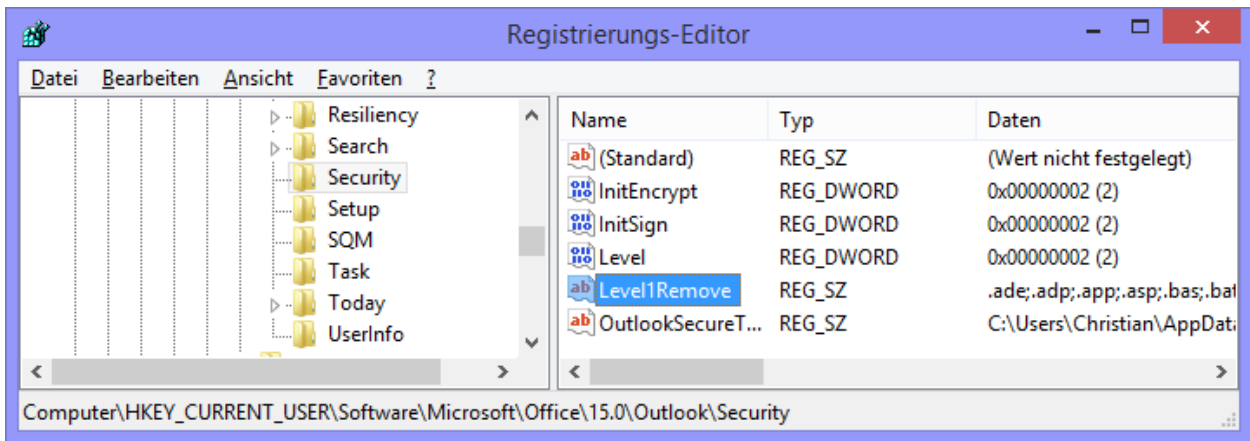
Registrierungs-Editor

Datei Bearbeiten Ansicht Favoriten ?

Resiliency
Search
Security
Setup
SQM
Task
Today
UserInfo

| Name | Typ | Daten |
|---|---|---|
| (Standard) | REG_SZ | (Wert nicht festgelegt) |
| InitEncrypt | REG_DWORD | 0x00000002 (2) |
| InitSign | REG_DWORD | 0x00000002 (2) |
| Level | REG_DWORD | 0x00000002 (2) |
| Level1Remove | REG_SZ | .ade;.adp;.app;.asp;.bas;.ba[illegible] |
| OutlookSecureT... | REG_SZ | C:\Users\Christian\AppDat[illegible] |

Computer\HKEY_CURRENT_USER\Software\Microsoft\Office\15.0\Outlook\Security